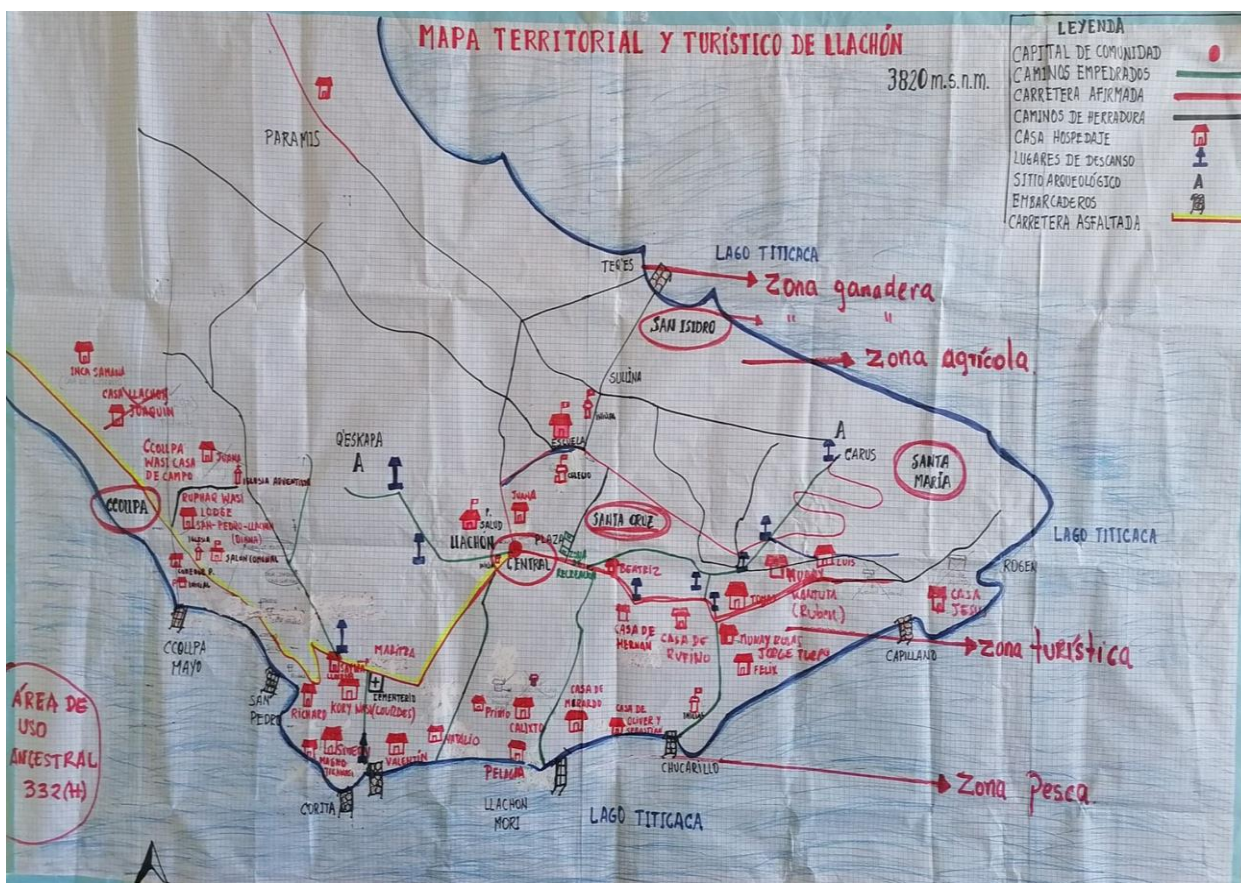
MAPA TERRITORIAL Y TURÍSTICO DE LLACHÓN

3820 m.s.n.m.

LEYENDA
CAPITAL DE COMUNIDAD
CAMINOS EMPEDRADOS
CARRETERA AFIRMADA
CAMINOS DE HERRADURA
CASA HOSPEDAJE
LUGARES DE DESCANSO
SITIO ARQUEOLÓGICO
EMBARCADEROS
CARRETERA ASFALTADA

PARAMIS

LAGO TITICACA

TERES

Zona ganadera

SAN ISIDRO

" "

Zona agrícola

SULINA

INCA SAMANA

CASA LLACHON JOAQUIN

CCOLLPA WASI CASA DE CAMPO

JUANA

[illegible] AVENTURE

QESKAPA

A

ESCUELA

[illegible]

COLEGIO

A

CARUS

SANTA MARIA

RUPHAR WASI LODGE SAN-PEDRO-LLACHON (DIANA)

CCOLLPA

SALON COMUNAL

P. SALUD

JUANA

LLACHON

PLAZA

CENTRAL

SANTA CRUZ

BEATRIZ

LAGO TITICACA

LUIS

ROGER

MUNAY

TOMAS

KANTUTA (Ruben)

CASA JESUS

CCOLLPA MAYO

CASA DE HERNAN

CASA DE RUFINO

MUNAY ROSAS JORGE TUERO

FELIX

CAPILLANO

Zona turística

MARITZA

CEMENTERIO

SAN PEDRO

RICHARD

KORY WASI (LOURDES)

CASA DE MERARDO

ÁREA DE USO ANCESTRAL 332(H)

VALENTIN

NATALIO

PRIMO

CALIXTO

CASA DE OLIVER Y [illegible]

CHUCARILLO

Zona Pesca

PELAGIA

CORITA

LLACHON MORI

LAGO TITICACA